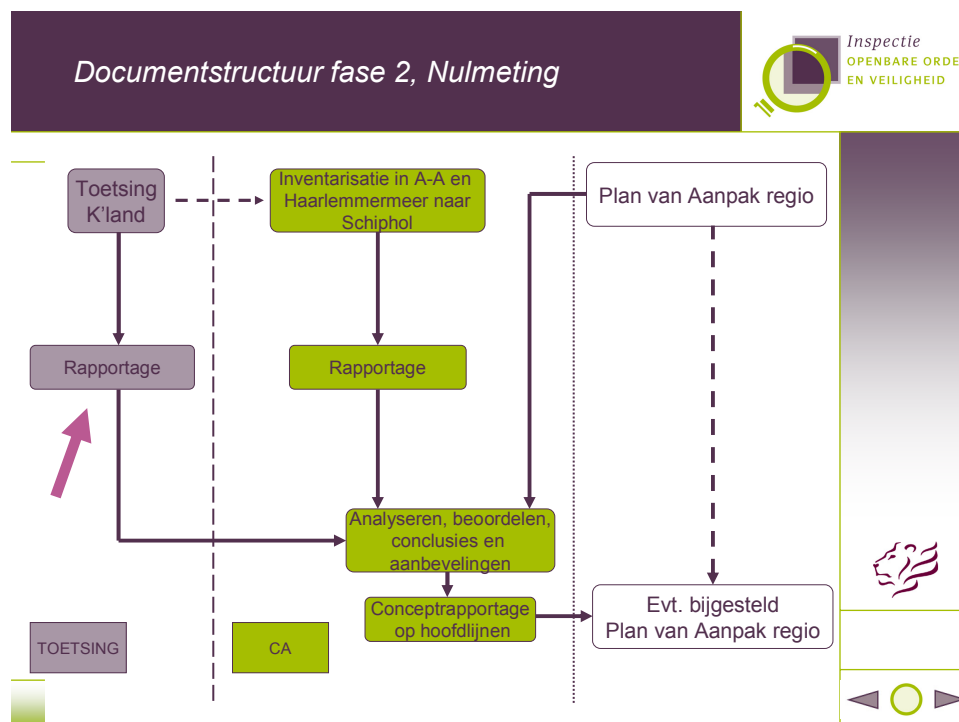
Documentstructuur fase 2, Nulmeting

Inspectie
OPENBARE ORDE
EN VEILIGHEID

Toetsing K'land

Inventarisatie in A-A en Haarlemmermeer naar Schiphol

Plan van Aanpak regio

Rapportage

Rapportage

Analyseren, beoordelen, conclusies en aanbevelingen

Conceptrapportage op hoofdlijnen

Evt. bijgesteld Plan van Aanpak regio

TOETSING

CA